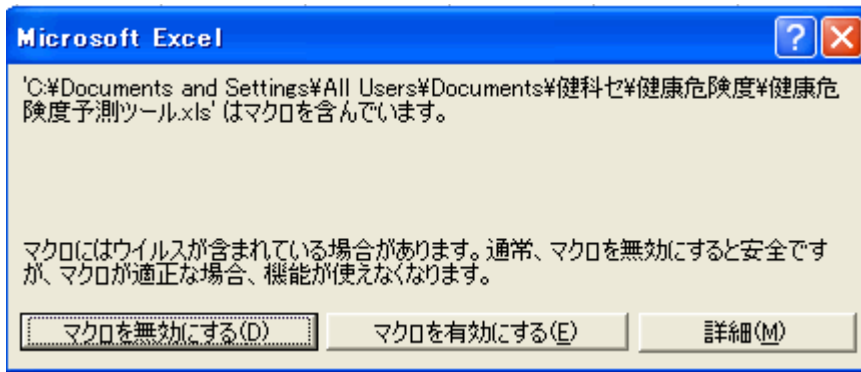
Microsoft Excel

'C:¥Documents and Settings¥All Users¥Documents¥健科セ¥健康危険度¥健康危険度予測ツール.xls' はマクロを含んでいます。

マクロにはウイルスが含まれている場合があります。通常、マクロを無効にすると安全ですが、マクロが適正な場合、機能が使えなくなります。

マクロを無効にする(D)

マクロを有効にする(E)

詳細(M)